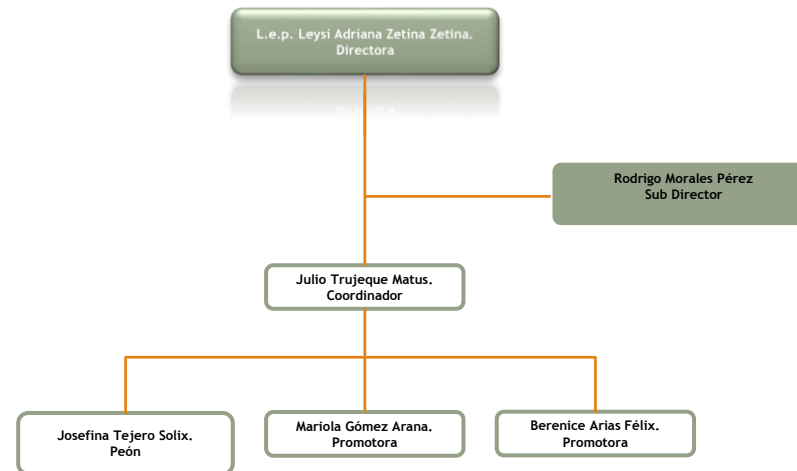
L.e.p. Leysi Adriana Zetina Zetina.
Directora

Rodrigo Morales Pérez
Sub Director

Julio Trujeque Matus.
Coordinador

Josefina Tejero Solix.
Peón

Mariola Gómez Arana.
Promotora

Berenice Arias Félix.
Promotora